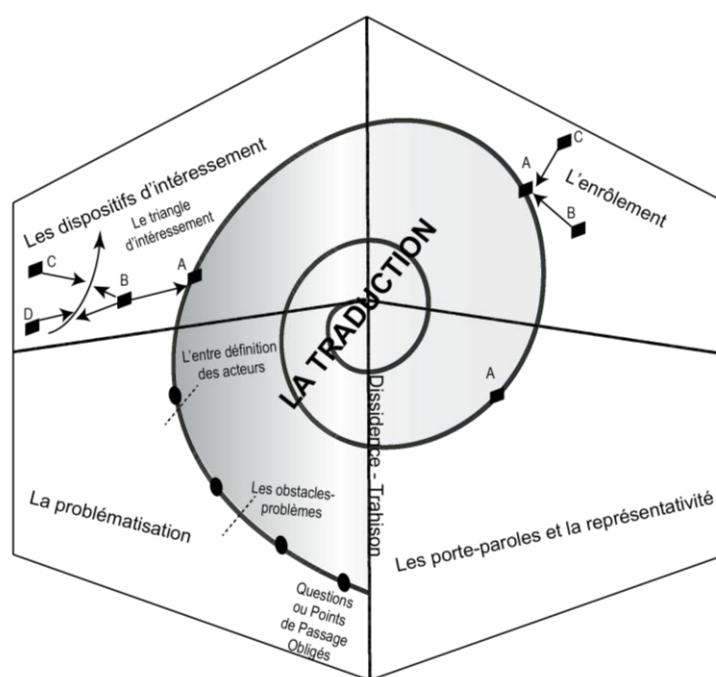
Les dispositifs d'intéressement

Le triangle d'intéressement

C

B

A

D

L'enrôlement

C

A

B

LA TRADUCTION

L'entre définition des acteurs

A

Dissidence - Trahison

La problématisation

Les obstacles-problèmes

Les porte-paroles et la représentativité

Questions ou Points de Passage Obligés